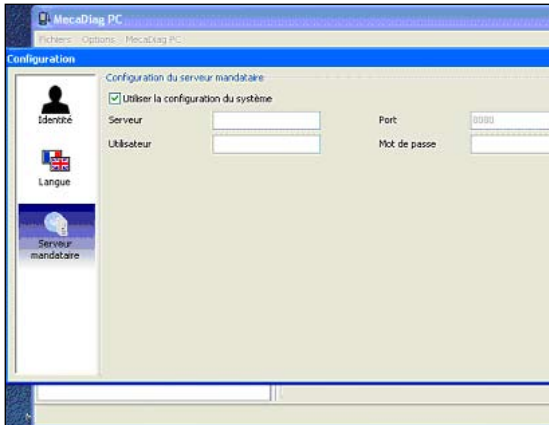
MecaDiag PC
Fichiers Options MecaDiag PC
Configuration
Identité
Langue
Serveur mandataire
Configuration du serveur mandataire
Utiliser la configuration du système
Serveur
Port
8080
Utilisateur
Mot de passe